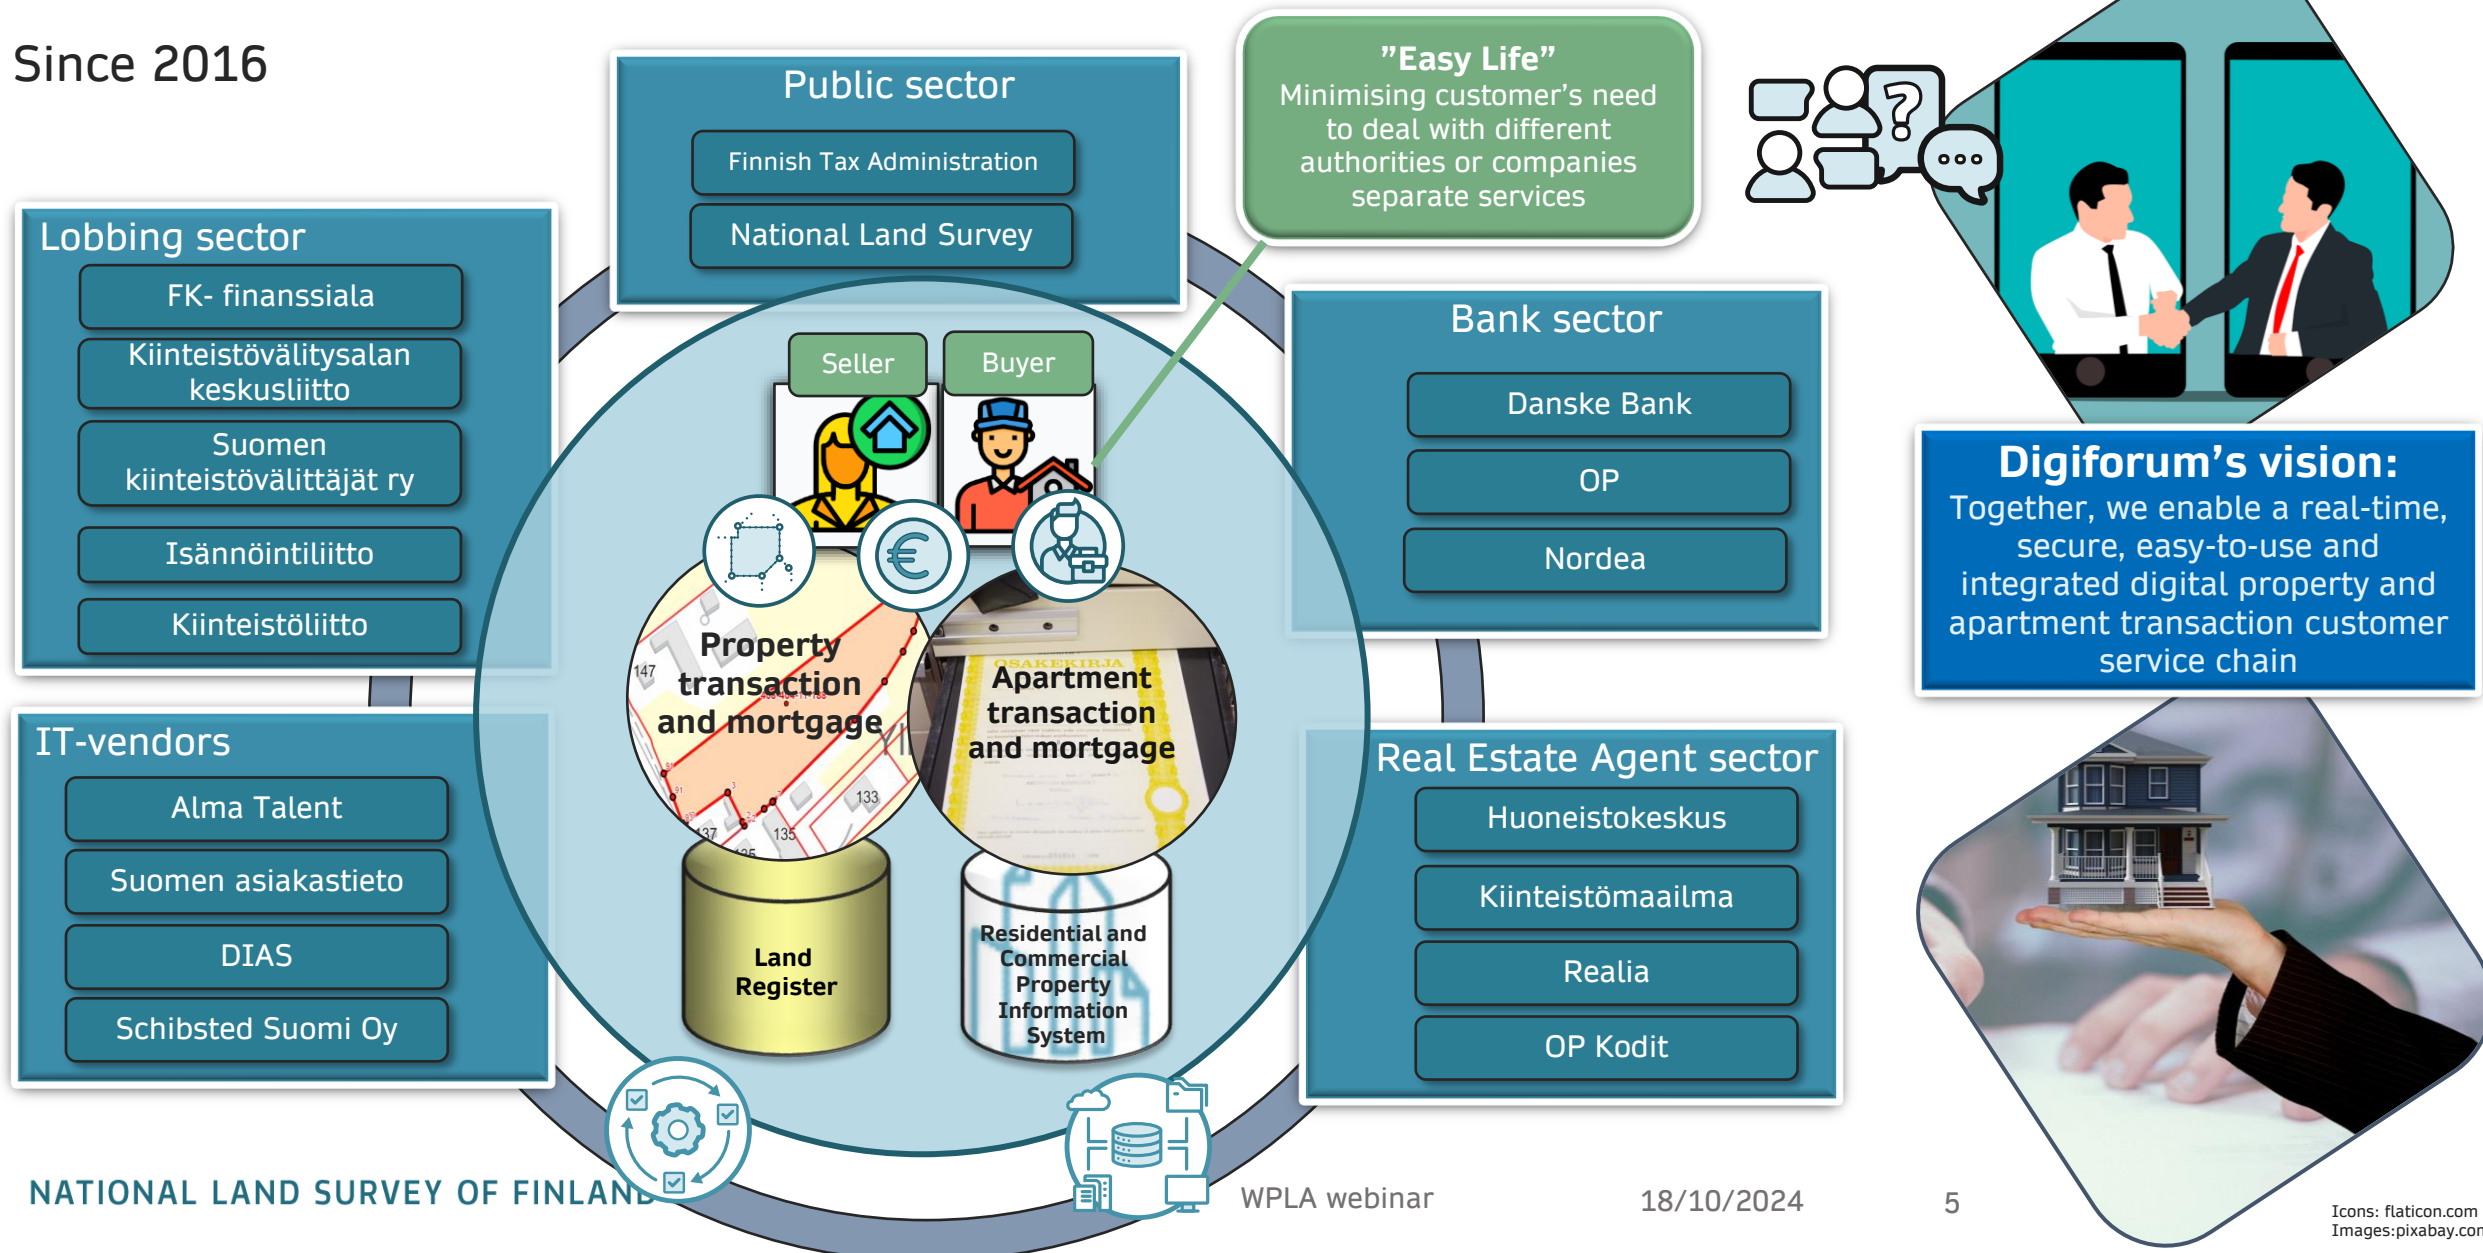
Since 2016

Public sector

Finnish Tax Administration

National Land Survey

”Easy Life”
Minimising customer’s need to deal with different authorities or companies separate services

Lobbing sector

FK- finanssiala

Kiinteistövälitysalan keskusliitto

Suomen kiinteistövälittäjät ry

Isännöintiliitto

Kiinteistöliitto

Seller

Buyer

Bank sector

Danske Bank

OP

Nordea

Digiforum’s vision:
Together, we enable a real-time, secure, easy-to-use and integrated digital property and apartment transaction customer service chain

Property transaction and mortgage

Apartment transaction and mortgage

IT-vendors

Alma Talent

Suomen asiakastieto

DIAS

Schibsted Suomi Oy

Land Register

Residential and Commercial Property Information System

Real Estate Agent sector

Huoneistokeskus

Kiinteistömaailma

Realia

OP Kodit

NATIONAL LAND SURVEY OF FINLAND

WPLA webinar

18/10/2024

5

Icons: flaticon.com
Images:pixabay.com